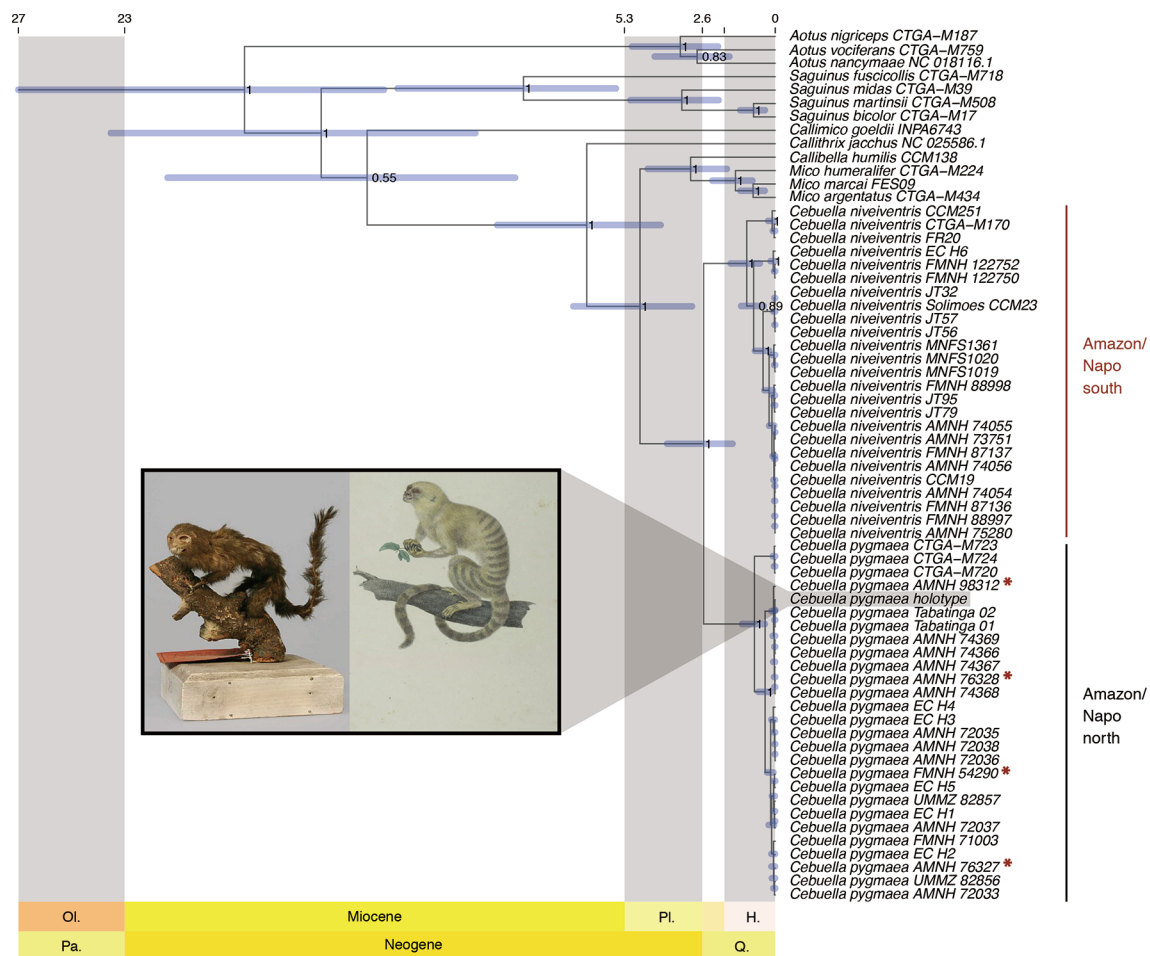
27 23 5.3 2.6 0

Aotus nigriceps CTGA–M187
Aotus vociferans CTGA–M759
Aotus nancymaae NC 018116.1
Saguinus fuscicollis CTGA–M718
Saguinus midas CTGA–M39
Saguinus martinsii CTGA–M508
Saguinus bicolor CTGA–M17
Callimico goeldii INPA6743
Callithrix jacchus NC 025586.1
Callibella humilis CCM138
Mico humeralifer CTGA–M224
Mico marcai FES09
Mico argentatus CTGA–M434
Cebuella niveiventris CCM251
Cebuella niveiventris CTGA–M170
Cebuella niveiventris FR20
Cebuella niveiventris EC H6
Cebuella niveiventris FMNH 122752
Cebuella niveiventris FMNH 122750
Cebuella niveiventris JT32
Cebuella niveiventris Solimoes CCM23
Cebuella niveiventris JT57
Cebuella niveiventris JT56
Cebuella niveiventris MNFS1361
Cebuella niveiventris MNFS1020
Cebuella niveiventris MNFS1019
Cebuella niveiventris FMNH 88998
Cebuella niveiventris JT95
Cebuella niveiventris JT79
Cebuella niveiventris AMNH 74055
Cebuella niveiventris AMNH 73751
Cebuella niveiventris FMNH 87137
Cebuella niveiventris AMNH 74056
Cebuella niveiventris CCM19
Cebuella niveiventris AMNH 74054
Cebuella niveiventris FMNH 87136
Cebuella niveiventris FMNH 88997
Cebuella niveiventris AMNH 75280
Cebuella pygmaea CTGA–M723
Cebuella pygmaea CTGA–M724
Cebuella pygmaea CTGA–M720
Cebuella pygmaea AMNH 98312 *
Cebuella pygmaea holotype
Cebuella pygmaea Tabatinga 02
Cebuella pygmaea Tabatinga 01
Cebuella pygmaea AMNH 74369
Cebuella pygmaea AMNH 74366
Cebuella pygmaea AMNH 74367
Cebuella pygmaea AMNH 76328 *
Cebuella pygmaea AMNH 74368
Cebuella pygmaea EC H4
Cebuella pygmaea EC H3
Cebuella pygmaea AMNH 72035
Cebuella pygmaea AMNH 72038
Cebuella pygmaea AMNH 72036
Cebuella pygmaea FMNH 54290 *
Cebuella pygmaea EC H5
Cebuella pygmaea UMMZ 82857
Cebuella pygmaea EC H1
Cebuella pygmaea AMNH 72037
Cebuella pygmaea FMNH 71003
Cebuella pygmaea EC H2
Cebuella pygmaea AMNH 76327 *
Cebuella pygmaea UMMZ 82856
Cebuella pygmaea AMNH 72033

1 0.83 1 1 1 1 1 0.55 1 1 1 1 1 1 1 1 0.89 1 1 1 1

Amazon/ Napo south

Amazon/ Napo north

Ol. Miocene Pl. H.
Pa. Neogene Q.